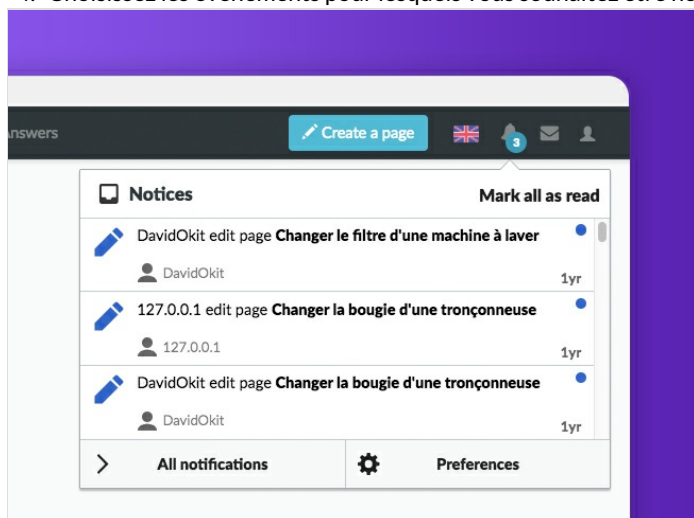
4. Choisissez les événements pour lesquels vous souhaitez être no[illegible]

Answers

Create a page

3

Notices

Mark all as read

DavidOkit edit page **Changer le filtre d'une machine à laver**

DavidOkit

1yr

127.0.0.1 edit page **Changer la bougie d'une tronçonneuse**

127.0.0.1

1yr

DavidOkit edit page **Changer la bougie d'une tronçonneuse**

DavidOkit

1yr

All notifications

Preferences